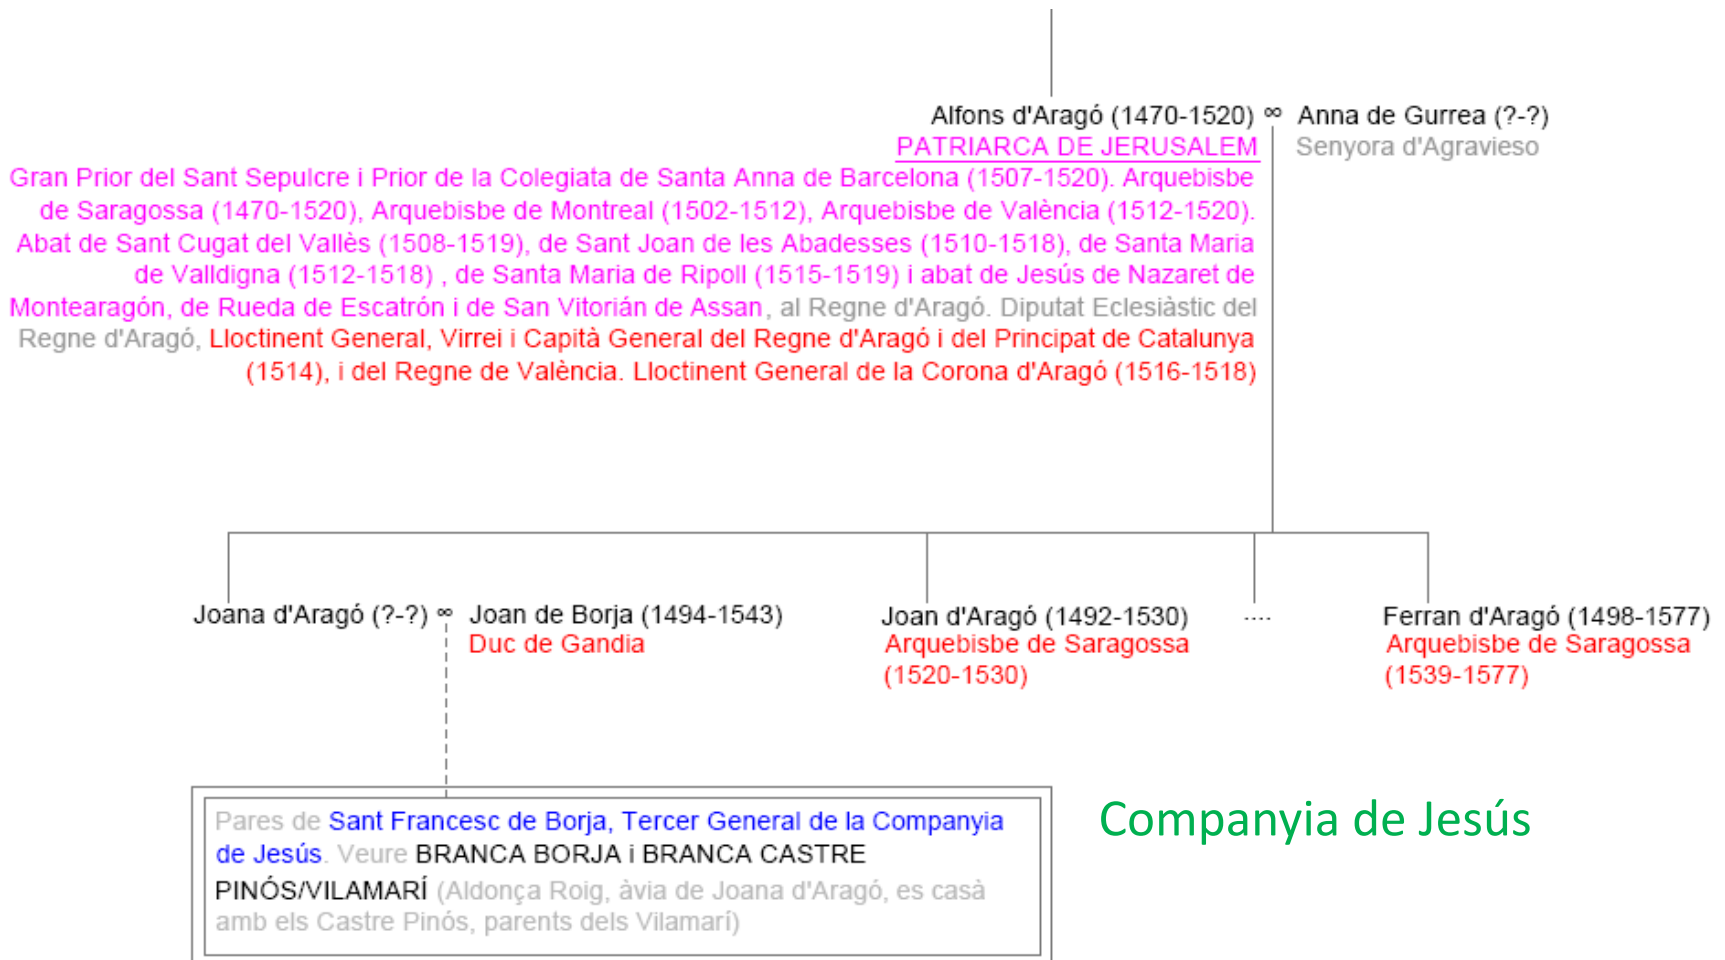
Alfons d'Aragó (1470-1520) ∞ Anna de Gurrea (?-?)
PATRIARCA DE JERUSALEM
Senyora d'Agravieso

Gran Prior del Sant Sepulcre i Prior de la Colegiata de Santa Anna de Barcelona (1507-1520). Arquebisbe de Saragossa (1470-1520), Arquebisbe de Montreal (1502-1512), Arquebisbe de València (1512-1520). Abat de Sant Cugat del Vallès (1508-1519), de Sant Joan de les Abadesses (1510-1518), de Santa Maria de Valldigna (1512-1518) , de Santa Maria de Ripoll (1515-1519) i abat de Jesús de Nazaret de Montearagón, de Rueda de Escatrón i de San Vitorián de Assan, al Regne d'Aragó. Diputat Eclesiàstic del Regne d'Aragó, Lloctinent General, Virrei i Capità General del Regne d'Aragó i del Principat de Catalunya (1514), i del Regne de València. Lloctinent General de la Corona d'Aragó (1516-1518)

Joana d'Aragó (?-?) ∞ Joan de Borja (1494-1543)
Duc de Gandia

Joan d'Aragó (1492-1530)
Arquebisbe de Saragossa
(1520-1530)

....

Ferran d'Aragó (1498-1577)
Arquebisbe de Saragossa
(1539-1577)

Pares de Sant Francesc de Borja, Tercer General de la Companyia de Jesús. Veure BRANCA BORJA i BRANCA CASTRE PINÓS/VILAMARÍ (Aldonça Roig, àvia de Joana d'Aragó, es casà amb els Castre Pinós, parents dels Vilamarí)

Companyia de Jesús